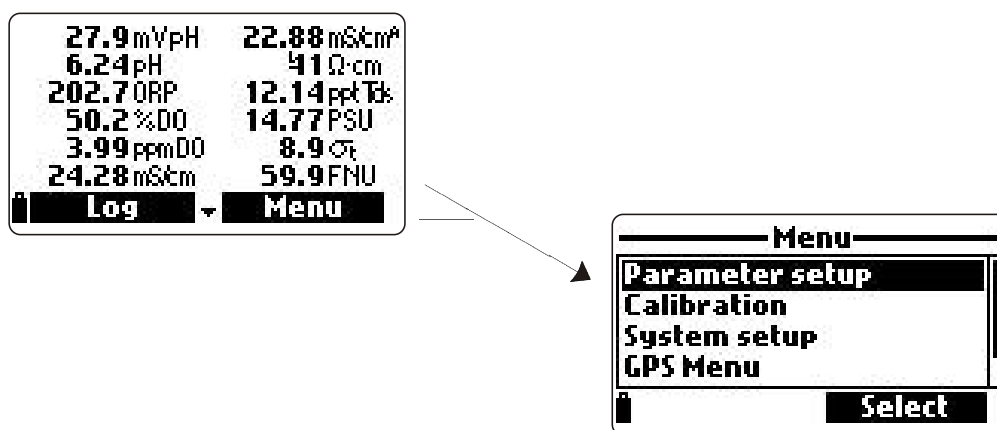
27.9 mVpH
6.24 pH
202.7 ORP
50.2 %DO
3.99 ppmDO
24.28 mS/cm

22.88 mS/cm$^{A}$
41 Ω·cm
12.14 pptTds
14.77 PSU
8.9 $\sigma_t$
59.9 FNU

Log
Menu

Menu
Parameter setup
Calibration
System setup
GPS Menu
Select